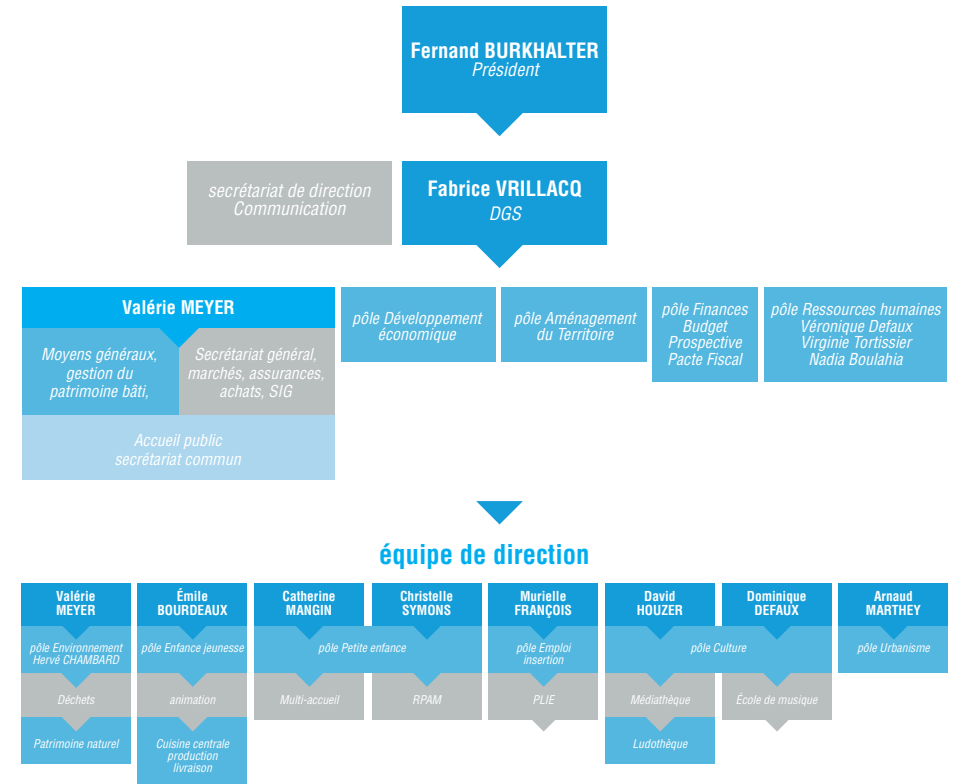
Fernand BURKHALTER
Président

secrétariat de direction
Communication

Fabrice VRILLACQ
DGS

Valérie MEYER

Moyens généraux, gestion du patrimoine bâti,

Secrétariat général, marchés, assurances, achats, SIG

Accueil public
secrétariat commun

pôle Développement économique

pôle Aménagement du Territoire

pôle Finances
Budget
Prospective
Pacte Fiscal

pôle Ressources humaines
Véronique Defaux
Virginie Tortissier
Nadia Boulahia

équipe de direction

Valérie MEYER

pôle Environnement
Hervé CHAMBARD

Déchets

Patrimoine naturel

Émile BOURDEAUX

pôle Enfance jeunesse

animation

Cuisine centrale
production
livraison

Catherine MANGIN

Christelle SYMONS

pôle Petite enfance

Multi-accueil

RPAM

Murielle FRANÇOIS

pôle Emploi insertion

PLIE

David HOUZER

Dominique DEFAUX

pôle Culture

Médiathèque

Ludothèque

École de musique

Arnaud MARTHEY

pôle Urbanisme